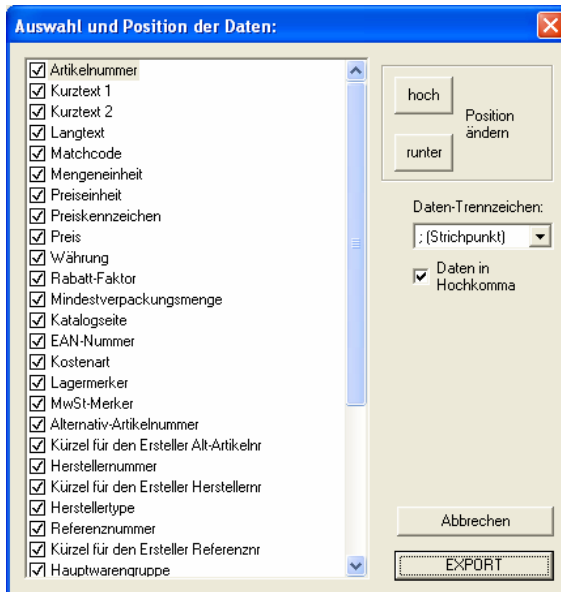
Auswahl und Position der Daten:

Artikelnummer
Kurztext 1
Kurztext 2
Langtext
Matchcode
Mengeneinheit
Preiseinheit
Preiskennzeichen
Preis
Währung
Rabatt-Faktor
Mindestverpackungsmenge
Katalogseite
EAN-Nummer
Kostenart
Lagermerker
MwSt-Merker
Alternativ-Artikelnummer
Kürzel für den Ersteller Alt-Artikelnr
Herstellernummer
Kürzel für den Ersteller Herstellernr
Herstellertype
Referenznummer
Kürzel für den Ersteller Referenznr
Hauptwarengruppe

hoch
runter
Position ändern

Daten-Trennzeichen:
; (Strichpunkt)
Daten in Hochkomma

Abbrechen
EXPORT